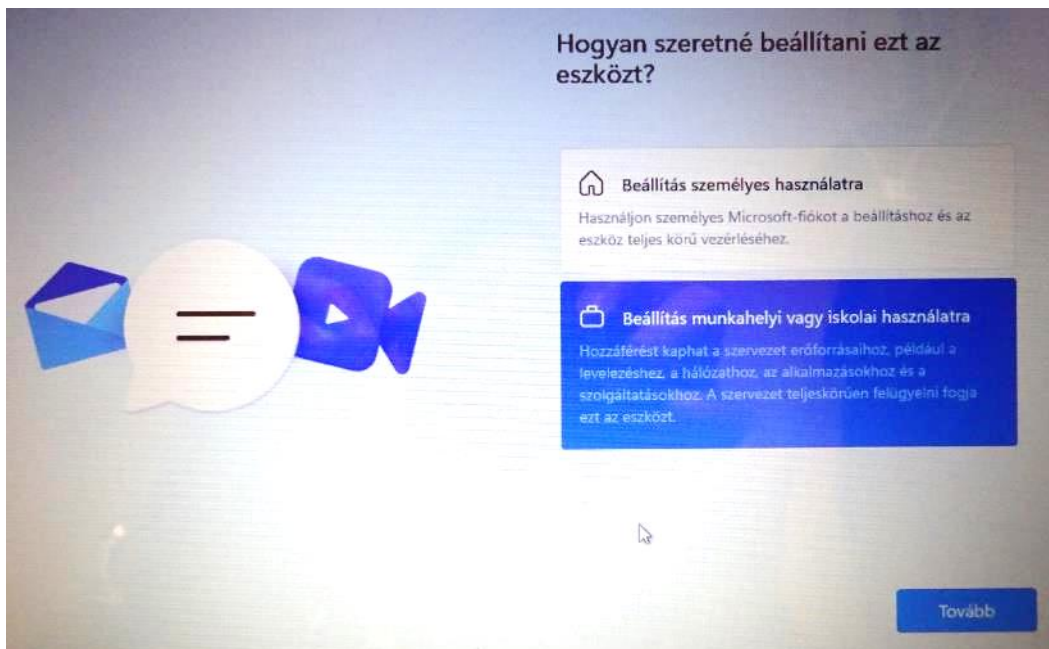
Hogyan szeretné beállítani ezt az eszközt?

Beállítás személyes használatra

Használjon személyes Microsoft-fiókot a beállításhoz és az eszköz teljes körű vezérléséhez.

Beállítás munkahelyi vagy iskolai használatra

Hozzáférést kaphat a szervezet erőforrásaihoz, például a levelezéshez, a hálózathoz, az alkalmazásokhoz és a szolgáltatásokhoz. A szervezet teljeskörűen felügyelni fogja ezt az eszközt.

Tovább